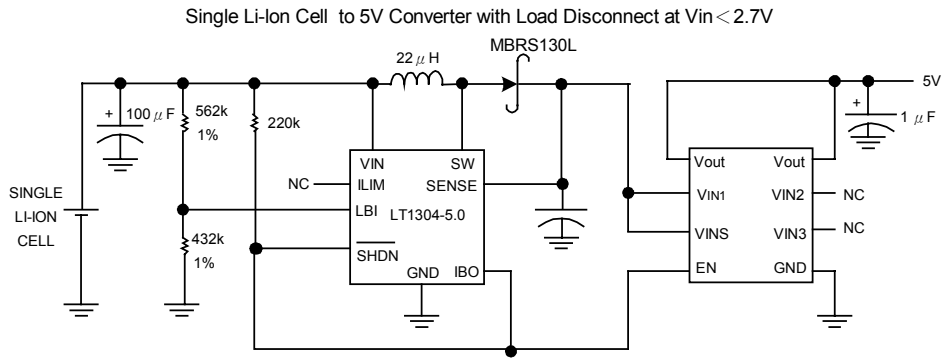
Single Li-Ion Cell to 5V Converter with Load Disconnect at Vin＜2.7V

22 μ H

MBRS130L

5V

+

100 μ F

562k

1%

220k

+

1 μ F

VIN

SW

Vout

Vout

SINGLE LI-ION CELL

NC

ILIM

SENSE

VIN1

VIN2

NC

LBI

LT1304-5.0

VINS

VIN3

NC

432k

1%

SHDN

GND

IBO

EN

GND